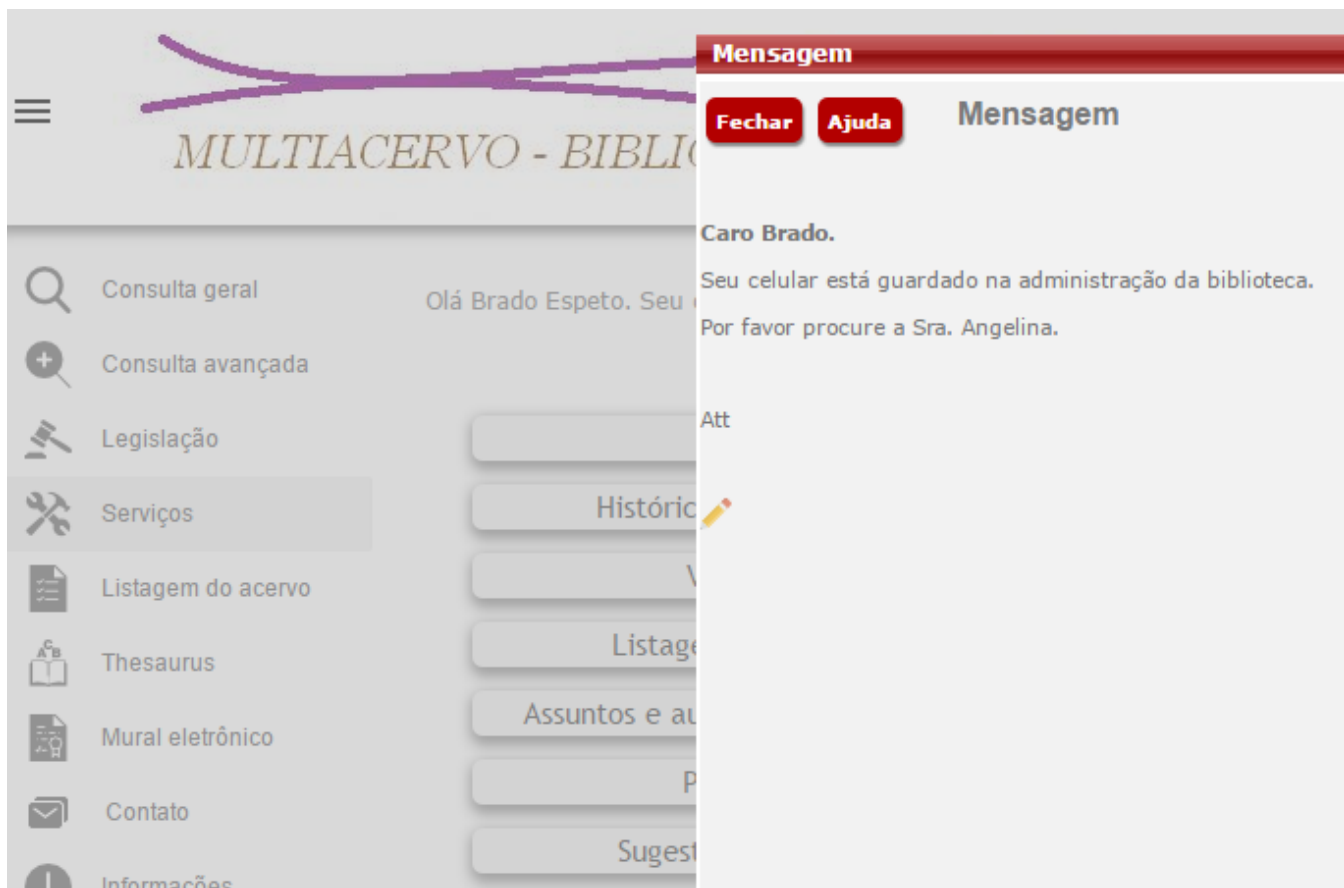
MULTIACERVO - BIBLI

Consulta geral
Consulta avançada
Legislação
Serviços
Listagem do acervo
Thesaurus
Mural eletrônico
Contato
Informações

Olá Brado Espeto. Seu

Históric
V
Listage
Assuntos e au
P
Sugest

Mensagem

Fechar Ajuda

Mensagem

Caro Brado.

Seu celular está guardado na administração da biblioteca.

Por favor procure a Sra. Angelina.

Att